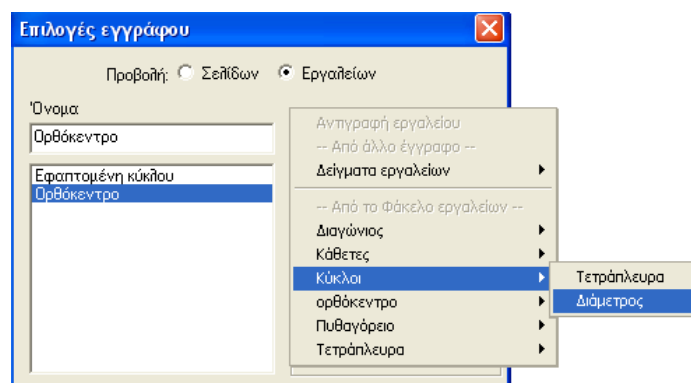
Επιλογές εγγράφου

Προβολή: Σελίδων Εργαλείων

Όνομα

Ορθόκεντρο

Εφαπτομένη κύκλου
Ορθόκεντρο

Αντιγραφή εργαλείου
-- Από άλλο έγγραφο --
Δείγματα εργαλείων
-- Από το Φάκελο εργαλείων --
Διαγώνιος
Κάθετες
Κύκλοι
ορθόκεντρο
Πυθαγόρειο
Τετράπλευρα

Τετράπλευρα
Διάμετρος